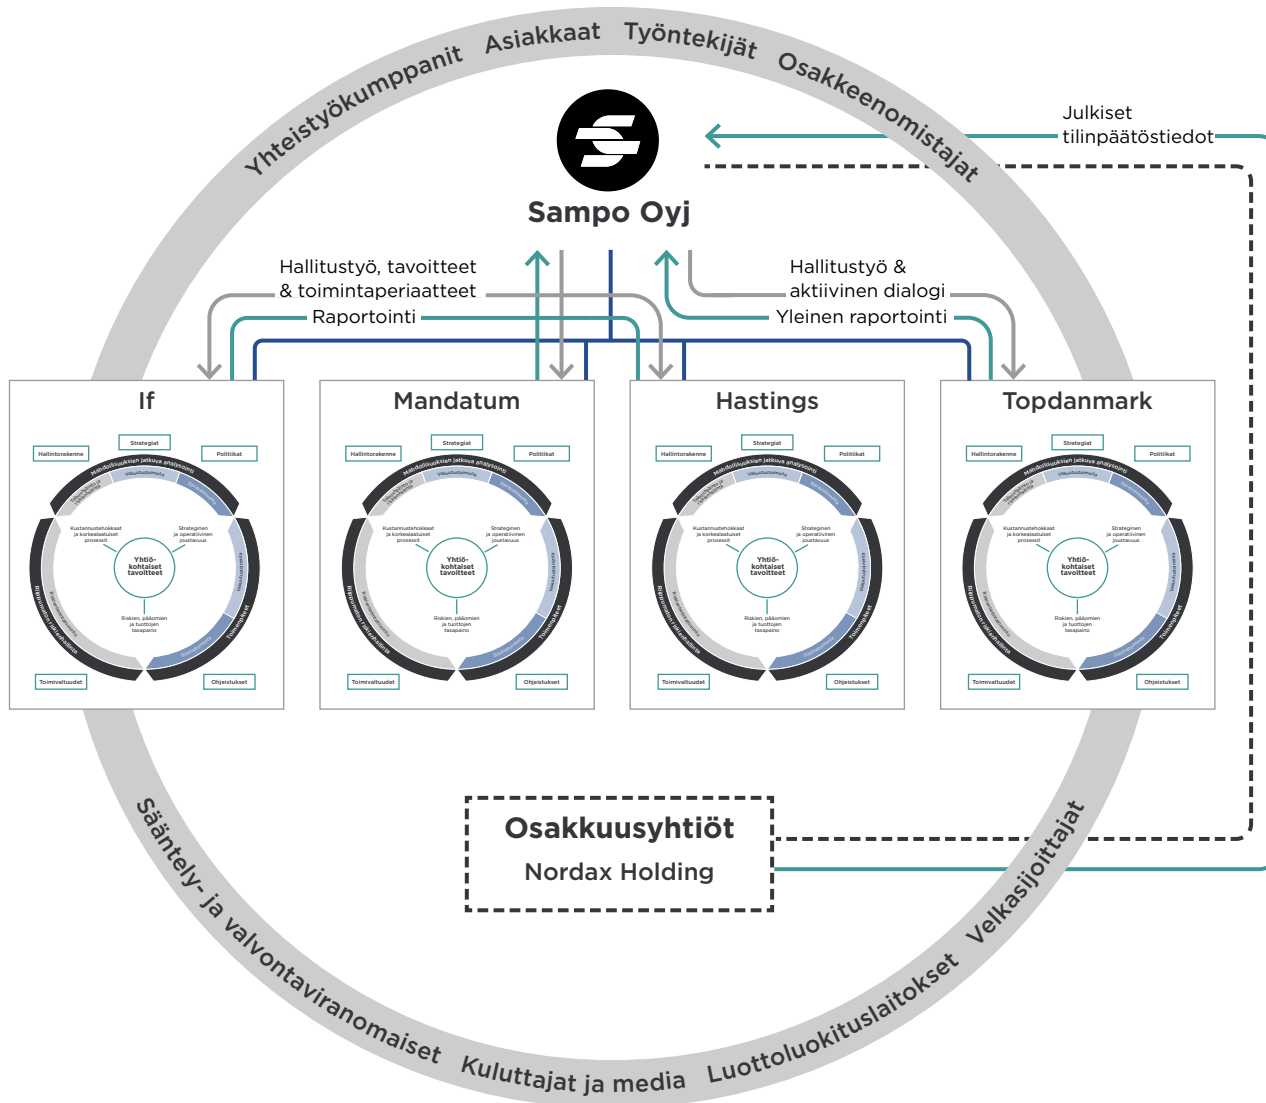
Yhteistyökumppanit Asiakkaat Työntekijät Osakkeenomistajat

Sampo Oyj

Julkiset tilinpäätöstiedot

Hallitustyö, tavoitteet & toimintaperiaatteet

Raportointi

Hallitustyö & aktiivinen dialogi

Yleinen raportointi

If

Strategiat
Hallintorakenne
Politiikat
Mahdollisuuksien jatkuva analysointi
Kustannustehokkaat ja korkealaatuiset prosessit
Strateginen ja operatiivinen joustavuus
Yhtiö-kohtaiset tavoitteet
Riskien, pääomien ja tuottojen tasapaino
Toimivaltuudet
Ohjeistukset

Mandatum

Strategiat
Hallintorakenne
Politiikat
Mahdollisuuksien jatkuva analysointi
Kustannustehokkaat ja korkealaatuiset prosessit
Strateginen ja operatiivinen joustavuus
Yhtiö-kohtaiset tavoitteet
Riskien, pääomien ja tuottojen tasapaino
Toimivaltuudet
Ohjeistukset

Hastings

Strategiat
Hallintorakenne
Politiikat
Mahdollisuuksien jatkuva analysointi
Kustannustehokkaat ja korkealaatuiset prosessit
Strateginen ja operatiivinen joustavuus
Yhtiö-kohtaiset tavoitteet
Riskien, pääomien ja tuottojen tasapaino
Toimivaltuudet
Ohjeistukset

Topdanmark

Strategiat
Hallintorakenne
Politiikat
Mahdollisuuksien jatkuva analysointi
Kustannustehokkaat ja korkealaatuiset prosessit
Strateginen ja operatiivinen joustavuus
Yhtiö-kohtaiset tavoitteet
Riskien, pääomien ja tuottojen tasapaino
Toimivaltuudet
Ohjeistukset

Osakkuusyhtiöt
Nordax Holding

Sääntely- ja valvontaviranomaiset Kuluttajat ja media Luottoluokituslaitokset Velkasijoittajat